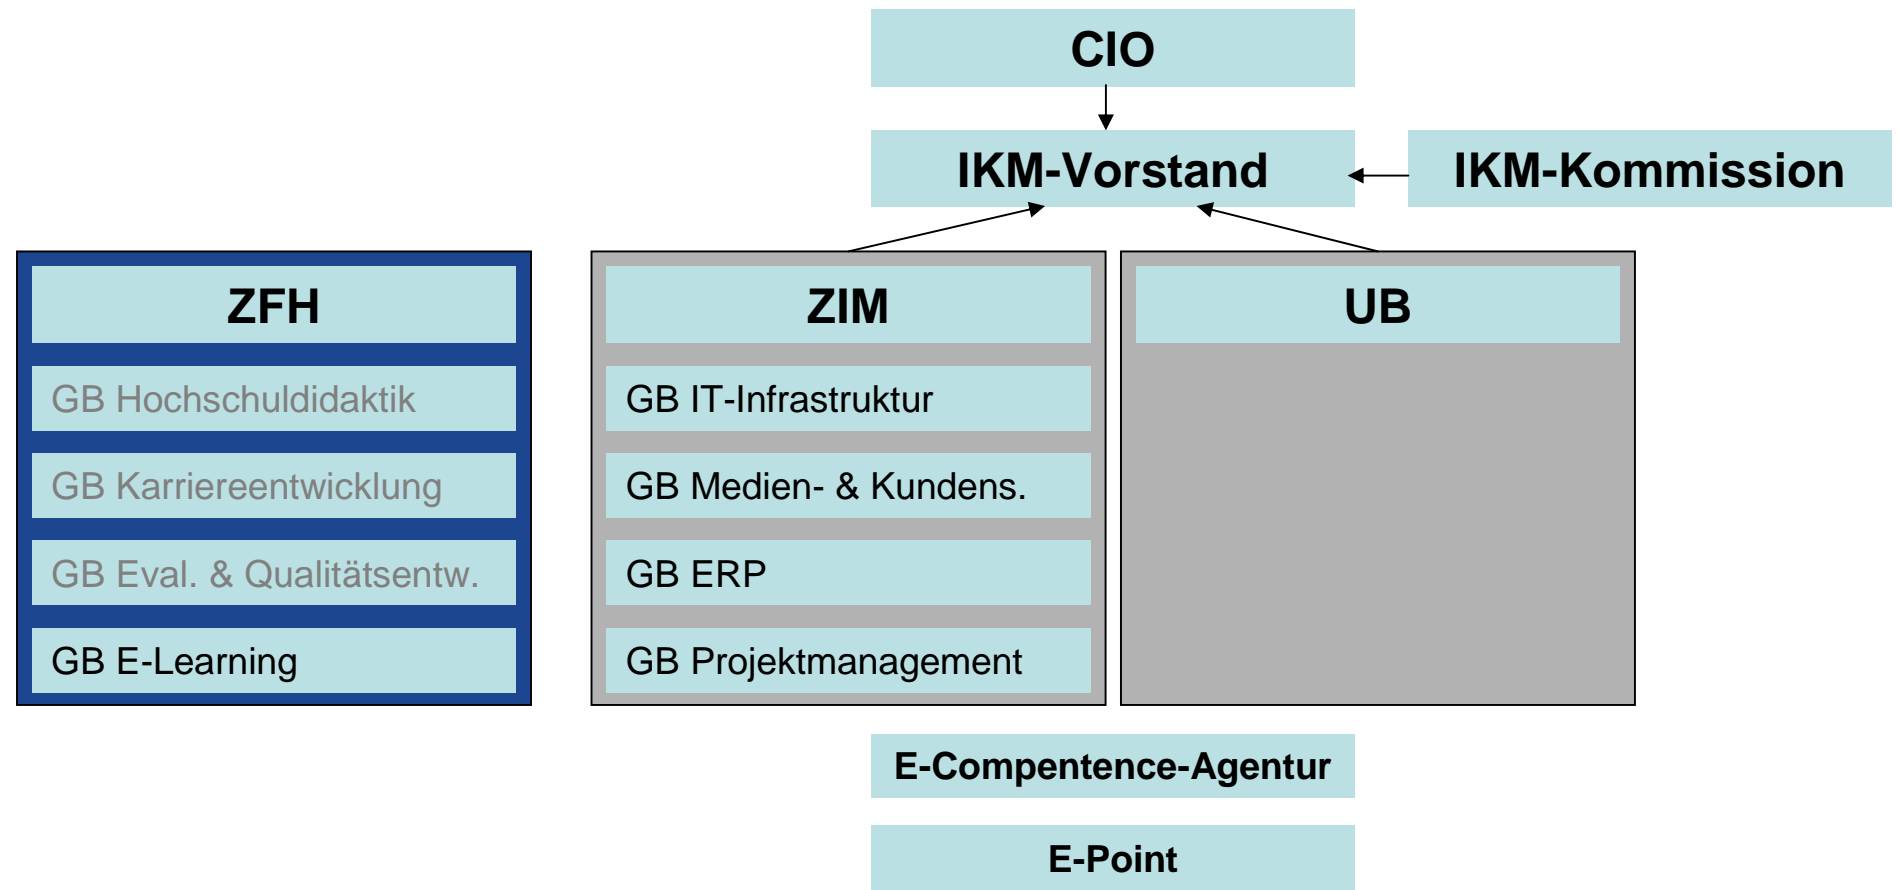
CIO

IKM-Vorstand

IKM-Kommission

ZFH

GB Hochschuldidaktik

GB Karriereentwicklung

GB Eval. & Qualitätsentw.

GB E-Learning

ZIM

GB IT-Infrastruktur

GB Medien- & Kundens.

GB ERP

GB Projektmanagement

UB

E-Compentence-Agentur

E-Point